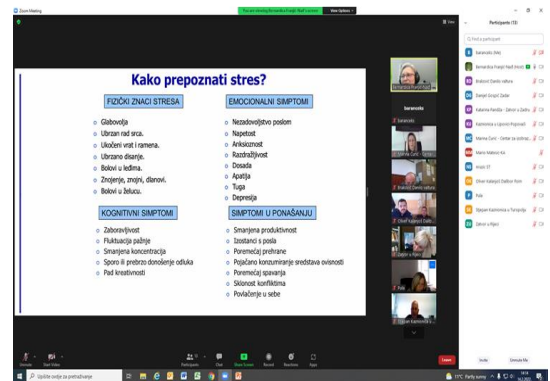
Zoom Meeting

You are viewing Bernardica Fraipl Radl's screen

View Options

Kako prepoznati stres?

FIZIČKI ZNACI STRESA
Glabovolja
Ubrzan rad srca.
Ukočeni vrat i ramena.
Ubrzano disanje.
Bolovi u leđima.
Znojenje, znojni, dlanovi.
Bolovi u želucu.

EMOCIONALNI SIMPTOMI
Nezadovoljstvo poslom
Napetost
Anksioznost
Razdražljivost
Dosada
Apatija
Tuga
Depresija

KOGNITIVNI SIMPTOMI
Zaboravljivost
Fluktuacija pažnje
Smanjena koncentracija
Sporo ili prebrzo donošenje odluka
Pad kreativnosti

SIMPTOMI U PONAŠANJU
Smanjena produktivnost
Izostanci s posla
Poremećaj prehrane
Pojačano konzumiranje sredstava ovisnosti
Poremećaj spavanja
Sklonost konfliktima
Povlačenje u sebe

Participants (13)

Find a participant

Saranovic (Me)
Bernardica Fraipl Radl (Host)
Brakoni Dječji vrtić
Dječji Dom Zadar
Katarina Pandža
Kamionka u Gornji Popovač
Marina Čuric - Centar za soc.
Mario Mateša Kic
Vesn 37
Oliver Kalejić Dakkor Roni
Pole
Stjepan Kamionka u Turopolje
Zakon u Rijeci

Saranovic

Unmute
Start Video
Participants
Chat
Share Screen
Record
Reactions
Apps
Leave

Invite
Unmute Me

Upišite ovdje za pretraživanje

11°C Partly sunny